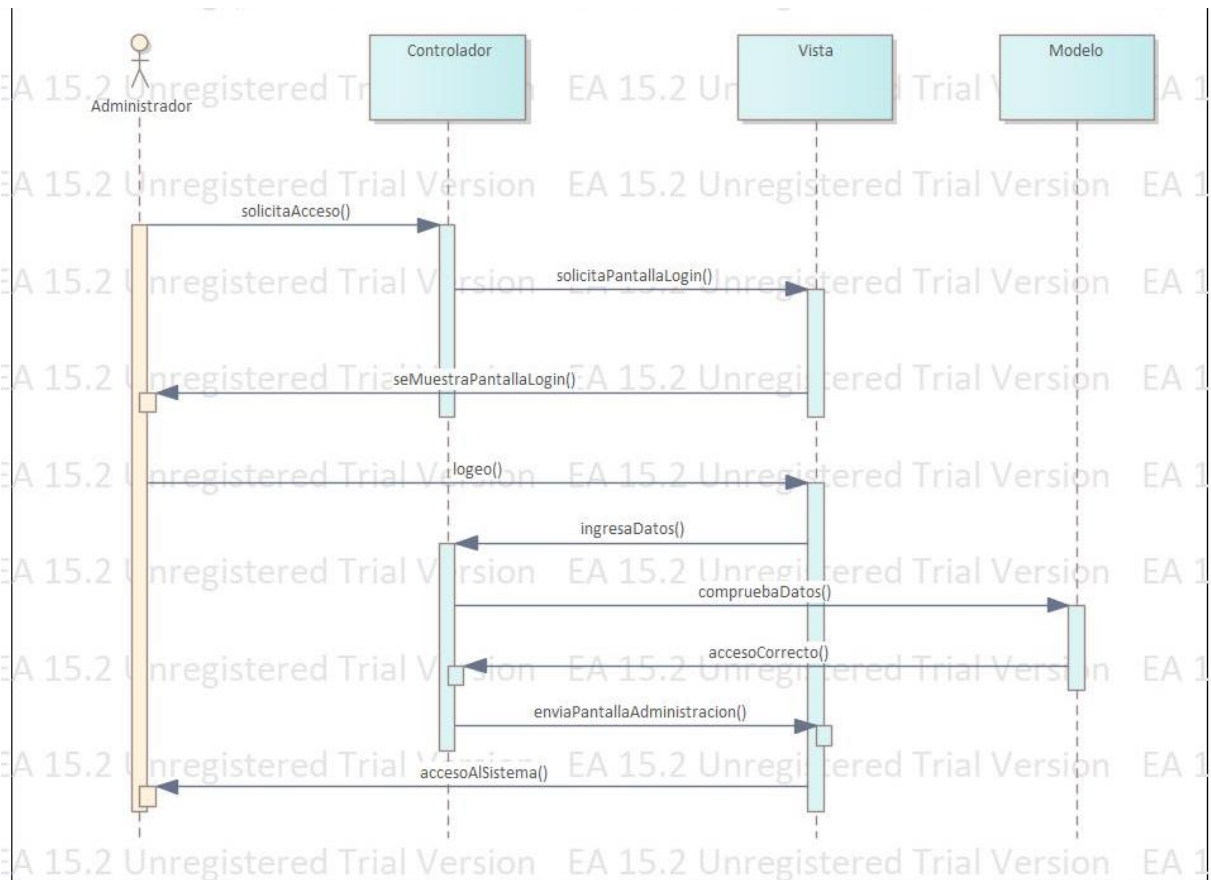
Administrador

Controlador

Vista

Modelo

EA 15.2 Unregistered Trial Version EA 15.2 Unregistered Trial Version EA 1

solicitaAcceso()

solicitaPantallaLogin()

seMuestraPantallaLogin()

logeo()

ingresaDatos()

compruebaDatos()

accesoCorrecto()

enviaPantallaAdministracion()

accesoAlSistema()

EA 15.2 Unregistered Trial Version EA 15.2 Unregistered Trial Version EA 1